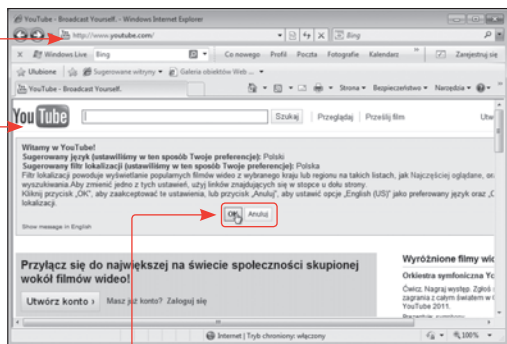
YouTube - Broadcast Yourself. - Windows Internet Explorer

http://www.youtube.com/

Bing

Windows Live | Bing | Co nowego | Profil | Poczta | Fotografie | Kalendarz | Zarejestruj się

Ulubione | Sugerowane witryny | Galeria obiektów Web ...

YouTube - Broadcast Yourself.

Strona | Bezpieczeństwo | Narzędzia

YouTube

Szukaj | Przeglądaj | Prześlij film | Utw

Witamy w YouTube!
Sugerowany język (ustawiliśmy w ten sposób Twoje preferencje): Polski
Sugerowany filtr lokalizacji (ustawiliśmy w ten sposób Twoje preferencje): Polska
Filtr lokalizacji powoduje wyświetlanie popularnych filmów wideo z wybranego kraju lub regionu na takich listach, jak Najczęściej oglądane, or wyszukiwania.Aby zmienić jedno z tych ustawień, użyj linków znajdujących się w stopce u dołu strony.
Kliknij przycisk „OK", aby zaakceptować te ustawienia, lub przycisk „Anuluj", aby ustawić opcje „English (US)" jako preferowany język oraz „C lokalizacji.

OK | Anuluj

Show message in English

Przyłącz się do największej na świecie społeczności skupionej wokół filmów wideo!

Utwórz konto » | Masz już konto? Zaloguj się

Wyróżnione filmy wid

Orkiestra symfoniczna Yo

Ćwicz. Nagraj występ. Zgłoś zagrania z całym światem w YouTube 2011.

Internet | Tryb chroniony: włączony | 100%